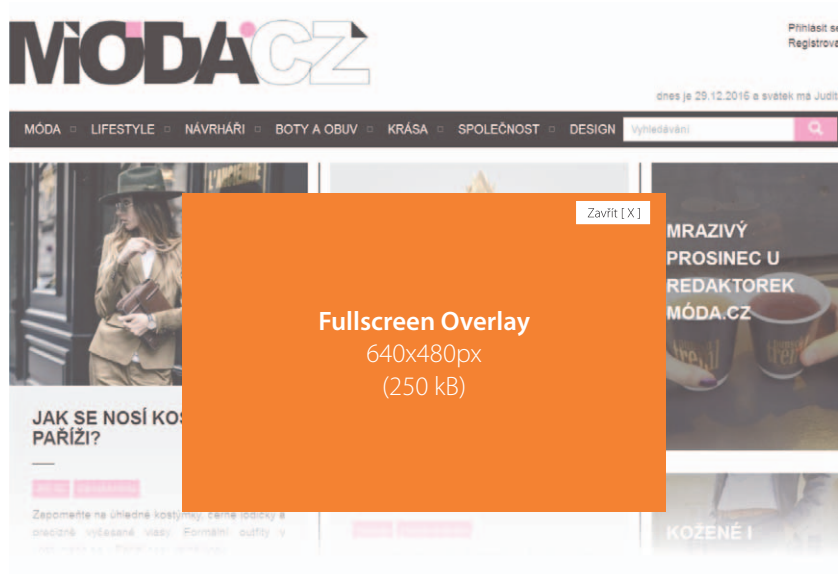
MÓDA.CZ

Přihlásit se
Registrova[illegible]

dnes je 29.12.2016 a svátek má Judit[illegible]

MÓDA LIFESTYLE NÁVRHÁŘI BOTY A OBUV KRÁSA SPOLEČNOST DESIGN

Vyhledávání

Zavřít [ X ]

Fullscreen Overlay
640x480px
(250 kB)

MRAZIVÝ PROSINEC U REDAKTOREK MÓDA.CZ

JAK SE NOSÍ KOS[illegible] PAŘÍŽI?

Zapomeňte na úhledné kostýmky, černé lodičky a precizně vyčesané vlasy. Formální outfity v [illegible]

KOŽENÉ I